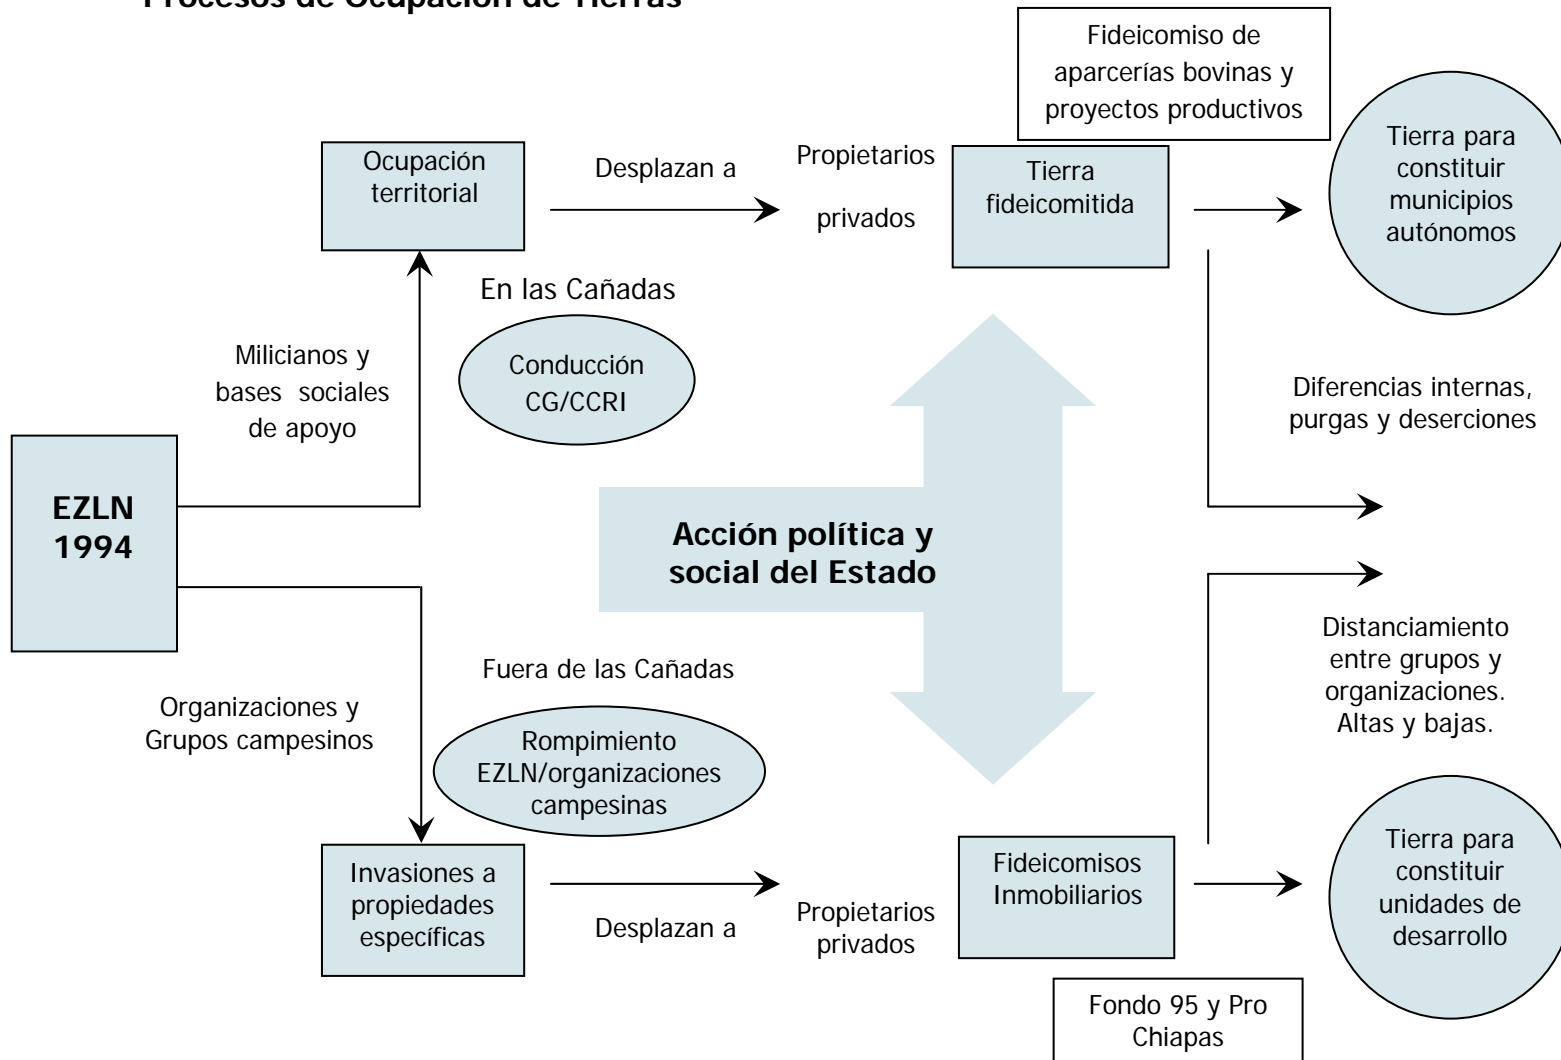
Procesos de Ocupación de Tierras

Fideicomiso de aparcerías bovinas y proyectos productivos

Ocupación territorial

Desplazan a

Propietarios privados

Tierra fideicomitida

Tierra para constituir municipios autónomos

En las Cañadas

Milicianos y bases sociales de apoyo

Conducción CG/CCRI

Diferencias internas, purgas y deserciones

EZLN 1994

Acción política y social del Estado

Distanciamiento entre grupos y organizaciones. Altas y bajas.

Fuera de las Cañadas

Organizaciones y Grupos campesinos

Rompimiento EZLN/organizaciones campesinas

Invasiones a propiedades específicas

Desplazan a

Propietarios privados

Fideicomisos Inmobiliarios

Tierra para constituir unidades de desarrollo

Fondo 95 y Pro Chiapas